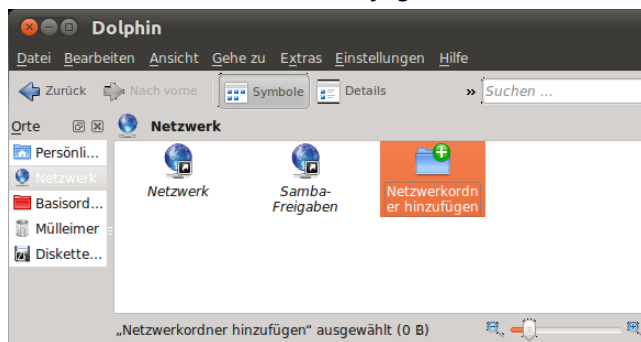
Dolphin

Datei Bearbeiten Ansicht Gehe zu Extras Einstellungen Hilfe

Zurück Nach vorne Symbole Details » Suchen ...

Orte

Netzwerk

Persönli...
Netzwerk
Basisord...
Mülleimer
Diskette...

Netzwerk

Samba-Freigaben

Netzwerkordner hinzufügen

„Netzwerkordner hinzufügen“ ausgewählt (0 B)